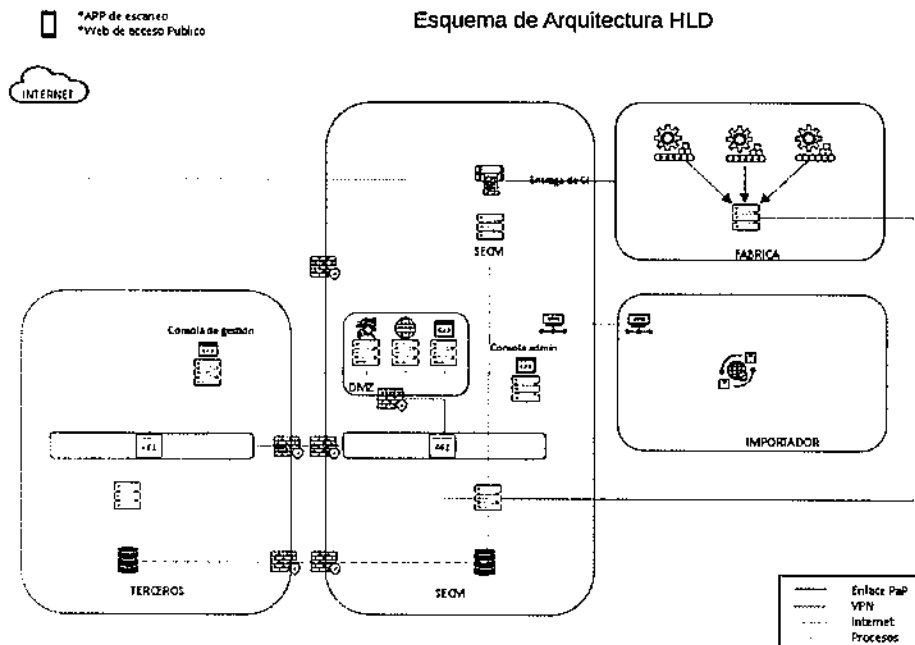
*APP de escaneo
*Web de acceso Publico

Esquema de Arquitectura HLD

INTERNET

Entrega de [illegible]

SECM

FABRICA

Consola de gestion

Consola admin

DMZ

IMPORTADOR

TERCEROS

SECM

Enlace PaP
VPN
Internet
Procesos